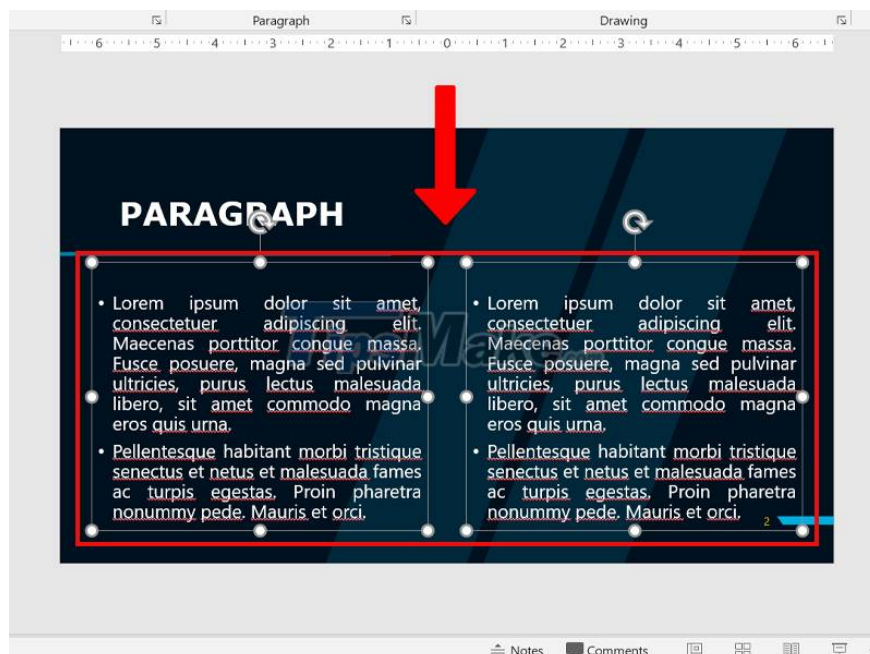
Paragraph Drawing

6 5 4 3 2 1 0 1 2 3 4 5 6

PARAGRAPH

• Lorem ipsum dolor sit amet, consectetuer adipiscing elit. Maecenas porttitor congue massa. Fusce posuere, magna sed pulvinar ultricies, purus lectus malesuada libero, sit amet commodo magna eros quis urna.

• Pellentesque habitant morbi tristique senectus et netus et malesuada fames ac turpis egestas. Proin pharetra nonummy pede. Mauris et orci.

• Lorem ipsum dolor sit amet, consectetuer adipiscing elit. Maecenas porttitor congue massa. Fusce posuere, magna sed pulvinar ultricies, purus lectus malesuada libero, sit amet commodo magna eros quis urna.

• Pellentesque habitant morbi tristique senectus et netus et malesuada fames ac turpis egestas. Proin pharetra nonummy pede. Mauris et orci.

2

Notes Comments